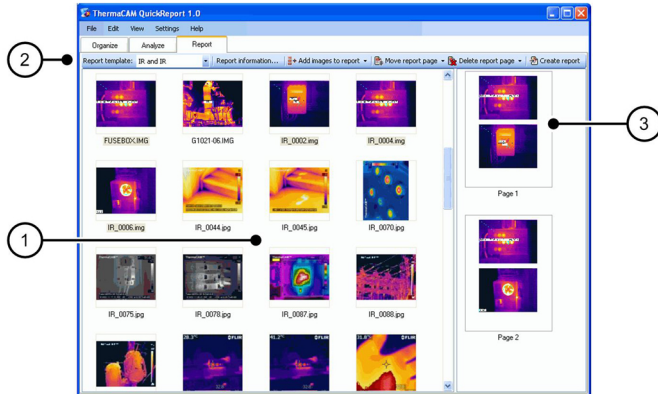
ThermaCAM QuickReport 1.0

File Edit View Settings Help

Organize Analyze Report

2

Report template: IR and IR

Report information...

Add images to report

Move report page

Delete report page

Create report

FUSEBOX~1.IMG

G1021-06.IMG

IR_0002.img

IR_0004.img

IR_0006.img

IR_0044.jpg

IR_0045.jpg

IR_0070.jpg

IR_0075.jpg

IR_0078.jpg

IR_0087.jpg

IR_0088.jpg

1

3

Page 1

Page 2